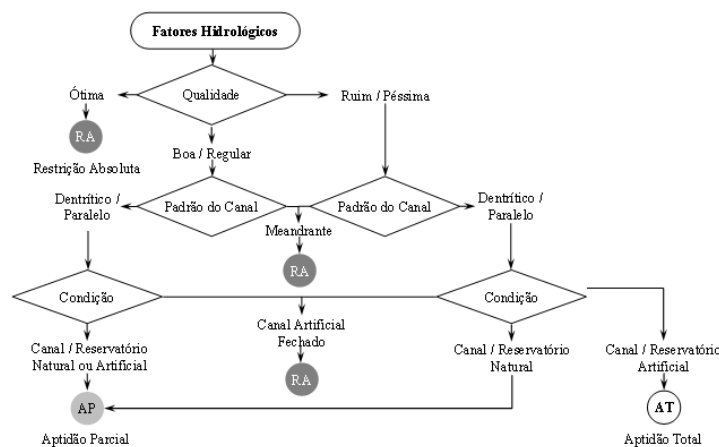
Fatores Hidrológicos

Qualidade

Ótima

Ruim / Péssima

RA

Restrição Absoluta

Boa / Regular

Dentrítico / Paralelo

Padrão do Canal

Padrão do Canal

Dentrítico / Paralelo

Meandrante

RA

Condição

Condição

Canal / Reservatório Natural ou Artificial

Canal Artificial Fechado

Canal / Reservatório Natural

Canal / Reservatório Artificial

RA

AP

AT

Aptidão Parcial

Aptidão Total